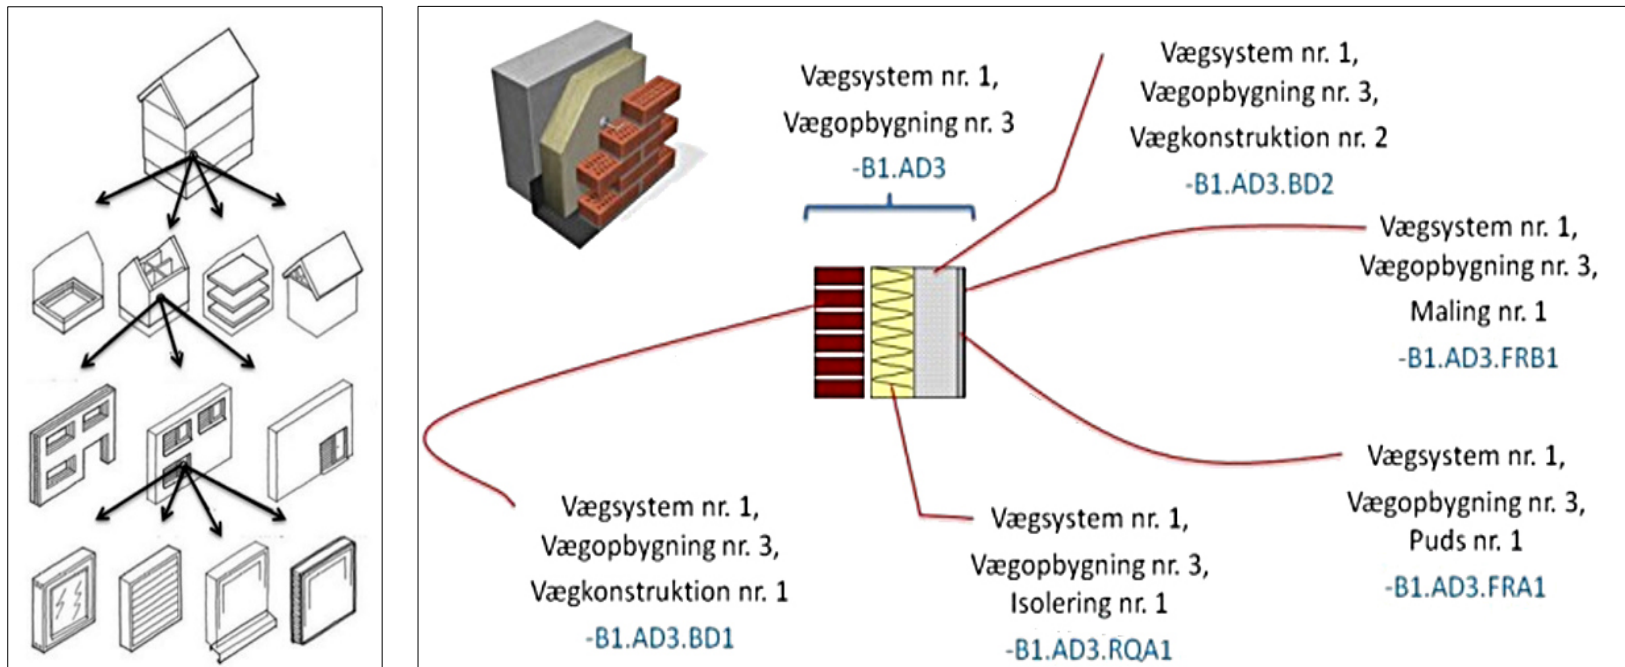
Vægsystem nr. 1,
Vægopbygning nr. 3
-B1.AD3

Vægsystem nr. 1,
Vægopbygning nr. 3,
Vægkonstruktion nr. 2
-B1.AD3.BD2

Vægsystem nr. 1,
Vægopbygning nr. 3,
Maling nr. 1
-B1.AD3.FRB1

Vægsystem nr. 1,
Vægopbygning nr. 3,
Vægkonstruktion nr. 1
-B1.AD3.BD1

Vægsystem nr. 1,
Vægopbygning nr. 3,
Isolering nr. 1
-B1.AD3.RQA1

Vægsystem nr. 1,
Vægopbygning nr. 3,
Puds nr. 1
-B1.AD3.FRA1